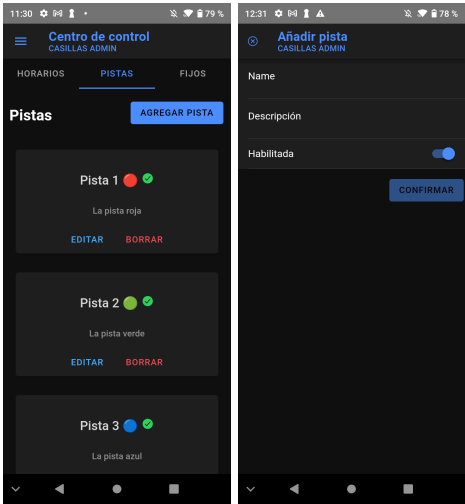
11:30 79 %

Centro de control
CASILLAS ADMIN

HORARIOS PISTAS FIJOS

Pistas

AGREGAR PISTA

Pista 1

La pista roja

EDITAR BORRAR

Pista 2

La pista verde

EDITAR BORRAR

Pista 3

La pista azul

12:31 78 %

Añadir pista
CASILLAS ADMIN

Name

Descripción

Habilitada

CONFIRMAR